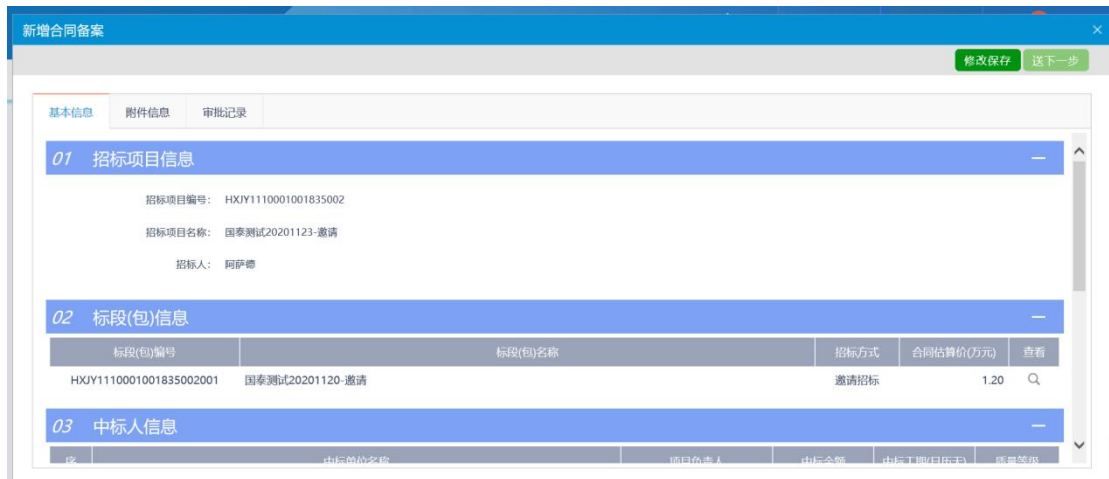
新增合同备案

×

修改保存 送下一步

基本信息 附件信息 审批记录

01 招标项目信息

—

招标项目编号： HXJY1110001001835002

招标项目名称： 国泰测试20201123-邀请

招标人： 阿萨德

02 标段(包)信息

—

| 标段(包)编号 | 标段(包)名称 | 招标方式 | 合同估算价(万元) | 查看 |
|---|---|---|---|---|
| HXJY1110001001835002001 | 国泰测试20201120-邀请 | 邀请招标 | 1.20 | |

03 中标人信息

—

| 序 | 中标单位名称 | 项目负责人 | 中标金额 | 中标工期(日历天) | 质量等级 |
|---|---|---|---|---|---|